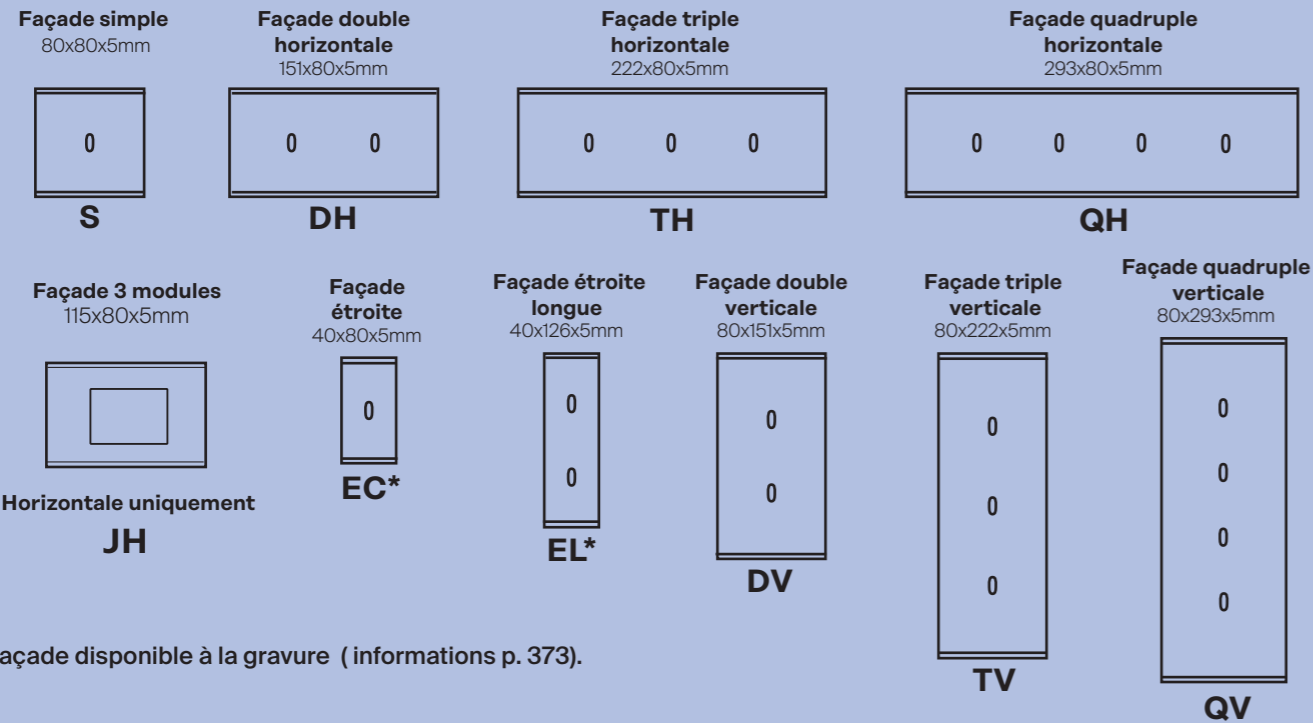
Façade simple
80x80x5mm

0

S

Façade double horizontale
151x80x5mm

0 0

DH

Façade triple horizontale
222x80x5mm

0 0 0

TH

Façade quadruple horizontale
293x80x5mm

0 0 0 0

QH

Façade 3 modules
115x80x5mm

Horizontale uniquement

JH

Façade étroite
40x80x5mm

0

EC*

Façade étroite longue
40x126x5mm

0
0

EL*

Façade double verticale
80x151x5mm

0
0

DV

Façade triple verticale
80x222x5mm

0
0
0

TV

Façade quadruple verticale
80x293x5mm

0
0
0
0

QV

açade disponible à la gravure ( informations p. 373).